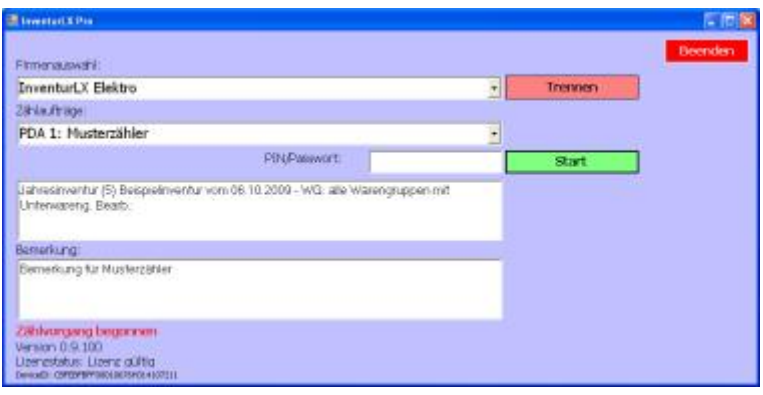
InventurLX Pro

Beenden

Firmenauswahl:

InventurLX Elektro

Trennen

Zählaufträge

PDA 1: Musterzähler

PIN/Passwort:

Start

Jahresinventur (5) Beispielinventur vom 08.10.2009 - WG: alle Warengruppen mit Unterwareng. Bearb.:

Bemerkung:

Bemerkung für Musterzähler

Zählvorgang begonnen

Version 0.9.100

Lizenzstatus: Lizenz gültig

DeviceID: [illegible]